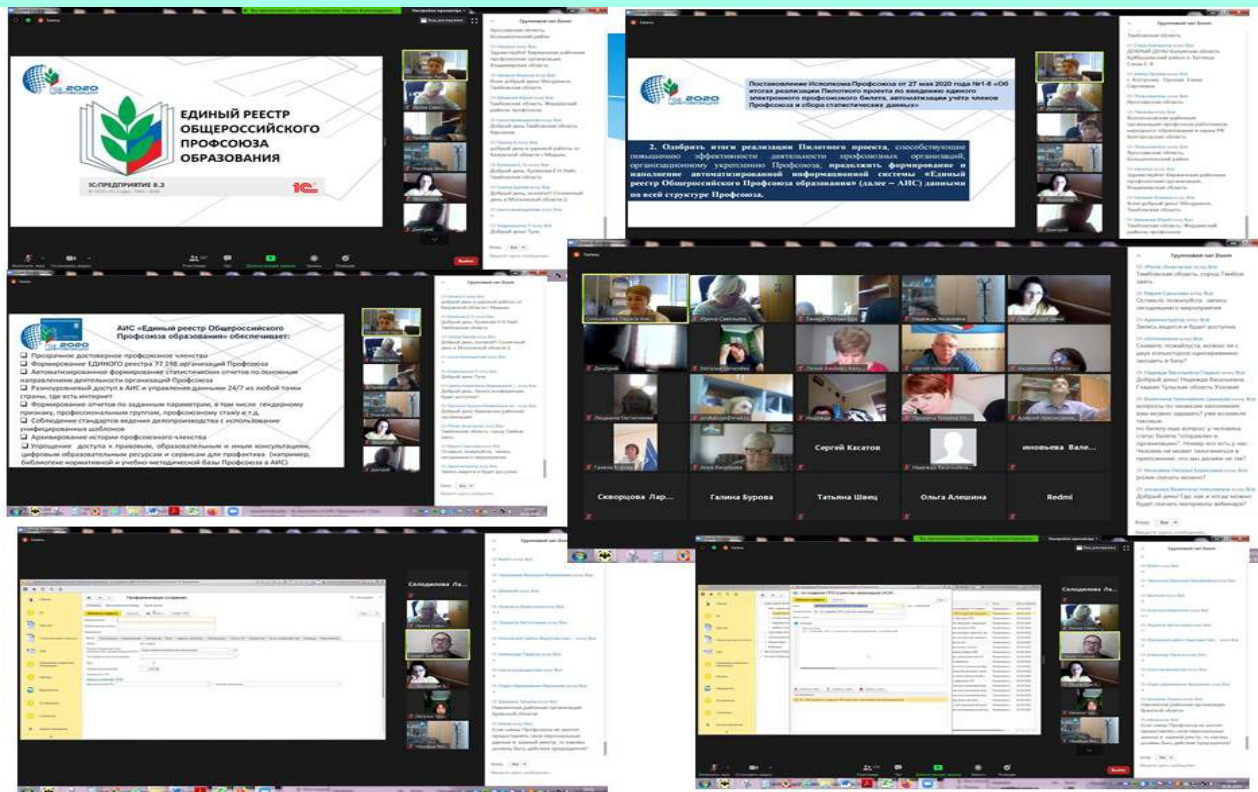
Групповой чат Zoom

ЕДИНЫЙ РЕЕСТР ОБЩЕРОССИЙСКОГО ПРОФСОЮЗА ОБРАЗОВАНИЯ

1С:ПРЕДПРИЯТИЕ 8.3

Постановление Исполкома Профсоюза от 27 мая 2020 года №1-8 «Об итогах реализации Пилотного проекта по введению единого электронного профсоюзного билета, автоматизации учёта членов Профсоюза и сбора статистических данных»

2. Одобрить итоги реализации Пилотного проекта, способствующие повышению эффективности деятельности профсоюзных организаций, организационному укреплению Профсоюза; продолжить формирование и наполнение автоматизированной информационной системы «Единый реестр Общероссийского Профсоюза образования» (далее – АИС) данными по всей структуре Профсоюза.

АИС «Единый реестр Общероссийского Профсоюза образования» обеспечивает:

❑ Прозрачное достоверное профсоюзное членство

❑ Формирование ЕДИНОГО реестра 77 198 организаций Профсоюза

❑ Автоматизированное формирование статистических отчетов по основным направлениям деятельности организаций Профсоюза

❑ Разноуровневый доступ в АИС и управление данными 24/7 из любой точки страны, где есть интернет

❑ Формирование отчетов по заданным параметрам, в том числе гендерному признаку, профессиональным группам, профсоюзному стажу и т.д.

❑ Соблюдение стандартов ведения делопроизводства с использованием унифицированных шаблонов

❑ Архивирование истории профсоюзного членства

❑ Упрощение доступа к правовым, образовательным и иным консультациям, цифровым образовательным ресурсам и сервисам для профактива (например, библиотеке нормативной и учебно-методической базы Профсоюза в АИС)

Сергей Касатов
иновьева Вале...
Скворцова Лар...
Галина Бурова
Татьяна Швец
Ольга Алешина
Redmi

Солодилова Ла...
Профессиональный (создание)